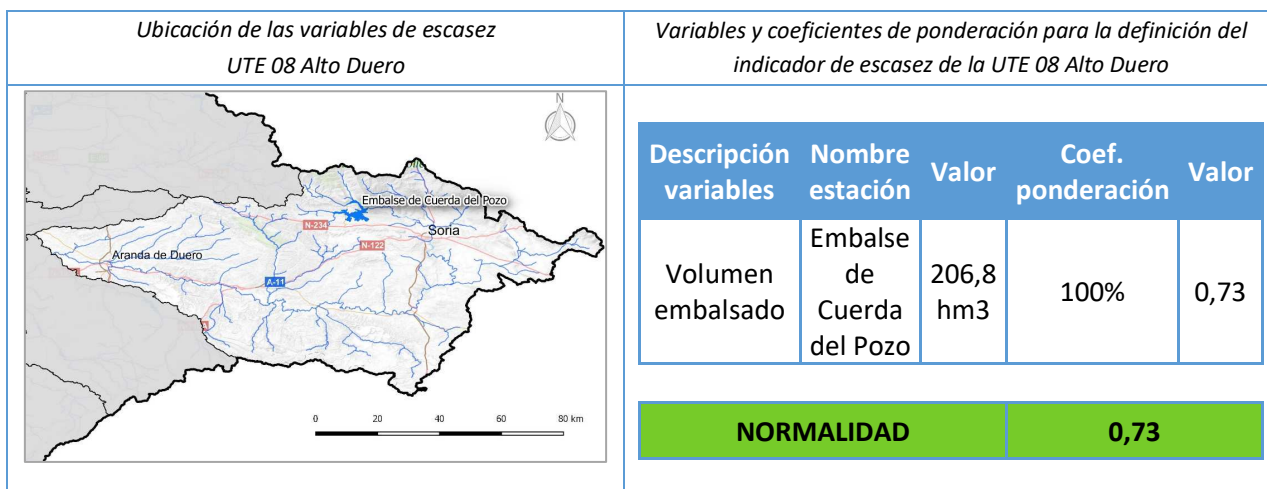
Ubicación de las variables de escasez UTE 08 Alto Duero

Variables y coeficientes de ponderación para la definición del indicador de escasez de la UTE 08 Alto Duero

N

Embalse de Cuerda del Pozo
N-234
Soria
N-122
Aranda de Duero
A-11

0 20 40 60 80 km

| Descripción variables | Nombre estación | Valor | Coef. ponderación | Valor |
|---|---|---|---|---|
| Volumen embalsado | Embalse de Cuerda del Pozo | 206,8 hm3 | 100% | 0,73 |

| NORMALIDAD | 0,73 |
|---|---|